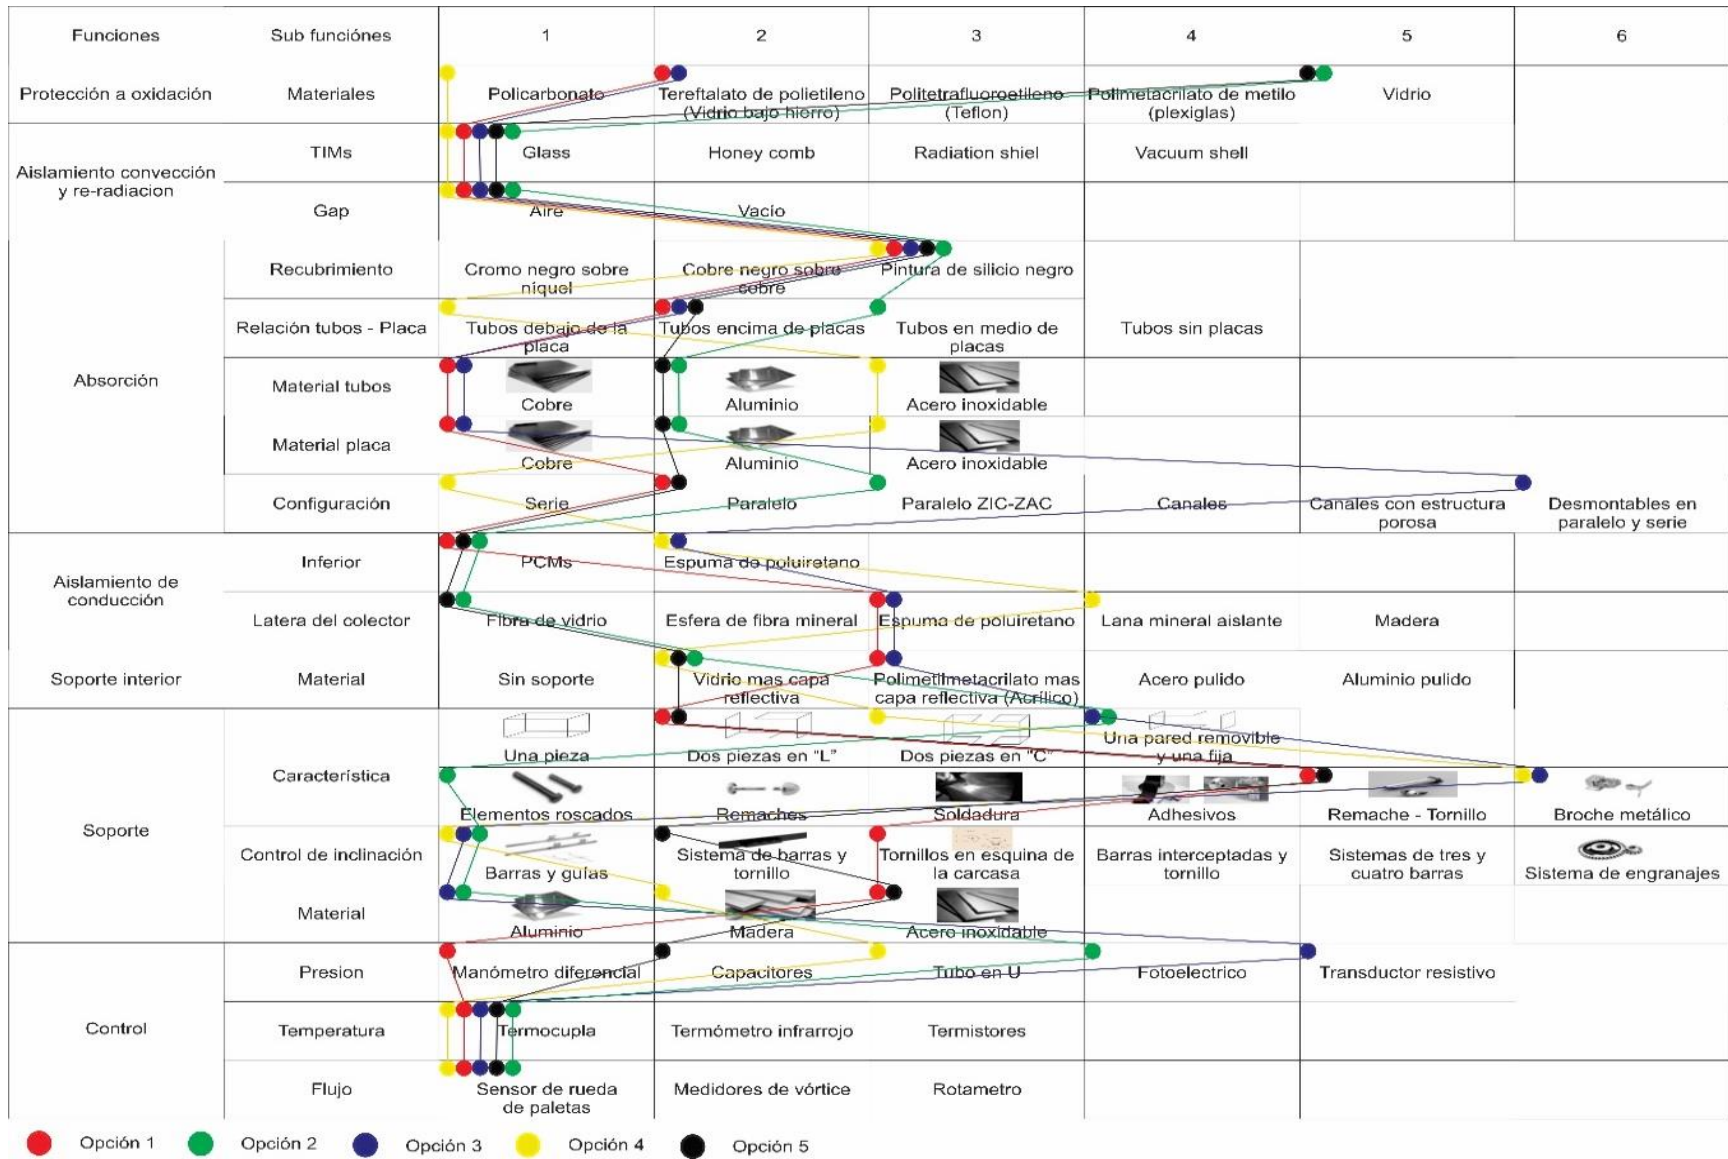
| Funciones | Sub funciónes | 1 | 2 | 3 | 4 | 5 | 6 |
|---|---|---|---|---|---|---|---|
| Protección a oxidación | Materiales | Policarbonato | Tereftalato de polietileno (Vidrio bajo hierro) | Politetrafluoroetileno (Teflon) | Polimetacrilato de metilo (plexiglas) | Vidrio | |
| Aislamiento convección y re-radiacion | TIMs | Glass | Honey comb | Radiation shiel | Vacuum shell | | |
| | Gap | Aire | Vacío | | | | |
| Absorción | Recubrimiento | Cromo negro sobre niquel | Cobre negro sobre cobre | Pintura de silicio negro | | | |
| | Relación tubos - Placa | Tubos debajo de la placa | Tubos encima de placas | Tubos en medio de placas | Tubos sin placas | | |
| | Material tubos | Cobre | Aluminio | Acero inoxidable | | | |
| | Material placa | Cobre | Aluminio | Acero inoxidable | | | |
| | Configuración | Serie | Paralelo | Paralelo ZIC-ZAC | Canales | Canales con estructura porosa | Desmontables en paralelo y serie |
| Aislamiento de conducción | Inferior | PCMs | Espuma de poliuretano | | | | |
| | Latera del colector | Fibra de vidrio | Esfera de fibra mineral | Espuma de poliuretano | Lana mineral aislante | Madera | |
| Soporte interior | Material | Sin soporte | Vidrio mas capa reflectiva | Polimetilmetacrilato mas capa reflectiva (Acrilico) | Acero pulido | Aluminio pulido | |
| Soporte | Característica | Una pieza | Dos piezas en "L" | Dos piezas en "C" | Una pared removible y una fija | | |
| | | Elementos roscados | Remaches | Soldadura | Adhesivos | Remache - Tornillo | Broche metálico |
| | Control de inclinación | Barras y guías | Sistema de barras y tornillo | Tornillos en esquina de la carcasa | Barras interceptadas y tornillo | Sistemas de tres y cuatro barras | Sistema de engranajes |
| | Material | Aluminio | Madera | Acero inoxidable | | | |
| Control | Presion | Manómetro diferencial | Capacitores | Tubo en U | Fotoelectrico | Transductor resistivo | |
| | Temperatura | Termocupla | Termómetro infrarrojo | Termistores | | | |
| | Flujo | Sensor de rueda de paletas | Medidores de vórtice | Rotametro | | | |

Opción 1 Opción 2 Opción 3 Opción 4 Opción 5